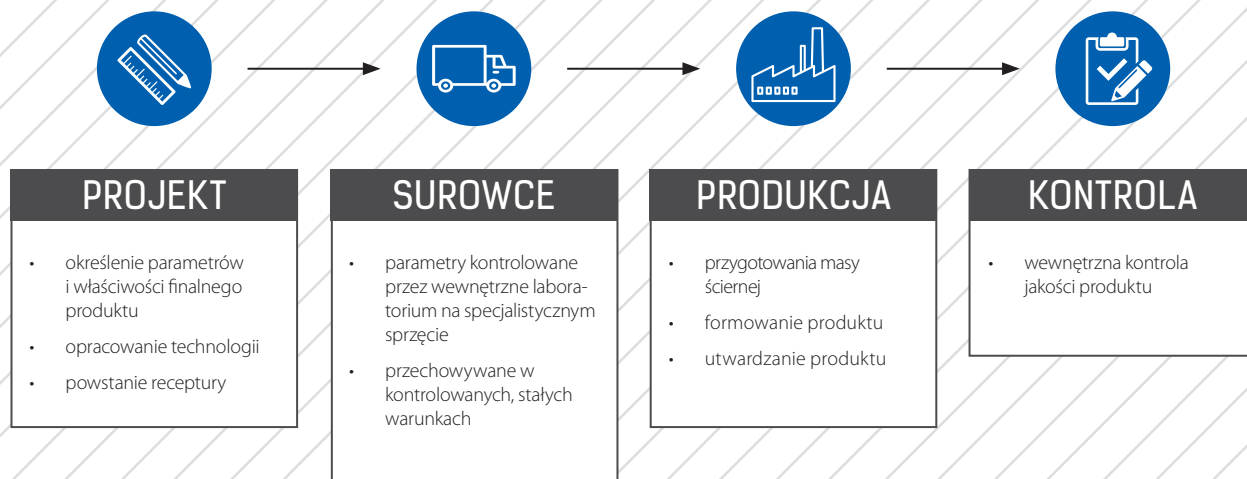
PROJEKT

- określenie parametrów i właściwości finalnego produktu
- opracowanie technologii
- powstanie receptury

SUROWCE

- parametry kontrolowane przez wewnętrzne laboratorium na specjalistycznym sprzęcie
- przechowywane w kontrolowanych, stałych warunkach

PRODUKCJA

- przygotowania masy ściernej
- formowanie produktu
- utwardzanie produktu

KONTROLA

- wewnętrzna kontrola jakości produktu